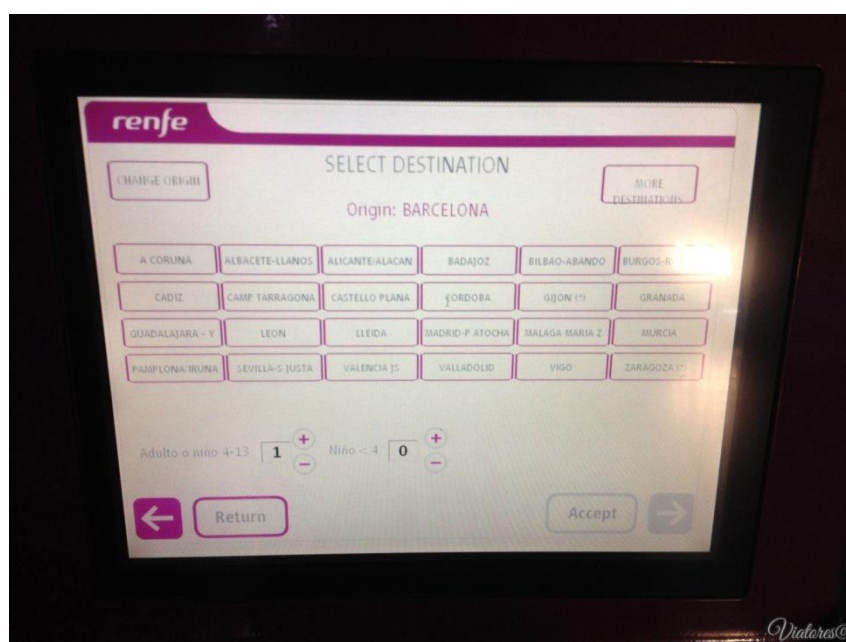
renfe

CHANGE ORIGIN

SELECT DESTINATION

MORE DESTINATIONS

Origin: BARCELONA

| A CORUNA | ALBACETE-LLANOS | ALICANTE/ALACAN | BADAJOZ | BILBAO-ABANDO | BURGOS-R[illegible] |
|---|---|---|---|---|---|
| CADIZ | CAMP TARRAGONA | CASTELLO PLANA | CORDOBA | GIJON (*) | GRANADA |
| GUADALAJARA - Y | LEON | LLEIDA | MADRID-P ATOCHA | MALAGA MARIA Z | MURCIA |
| PAMPLONA/IRUNA | SEVILLA-S JUSTA | VALENCIA JS | VALLADOLID | VIGO | ZARAGOZA (*) |

Adulto o niño 4-13 1 + −

Niño < 4 0 + −

Return

Accept

Viatores©